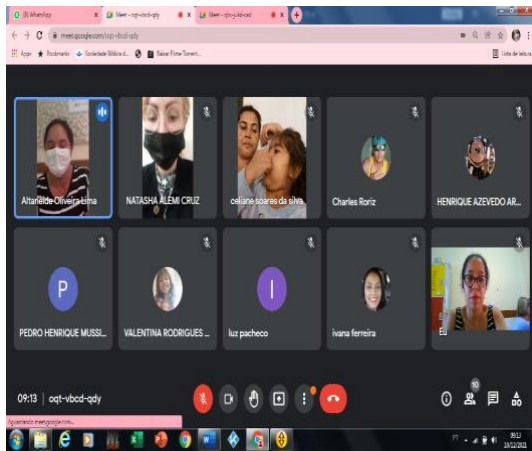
(8) WhatsApp
Meet - oqt-vbcd-qdy
Meet - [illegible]
meet.google.com/oqt-vbcd-qdy
Apps
Bookmarks
Sociedade Bíblica d...
Baixar Filme Torrent...
Lista de leitura

Altanilde Oliveira Lima
NATASHA ALEMI CRUZ
celiane soares da silva
Charles Roriz
HENRIQUE AZEVEDO AR...
P
PEDRO HENRIQUE MUSSI...
VALENTINA RODRIGUES ...
I
luz pacheco
ivana ferreira
Eu

09:13 | oqt-vbcd-qdy
10
Aguardando meet.google.com...
09:13
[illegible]